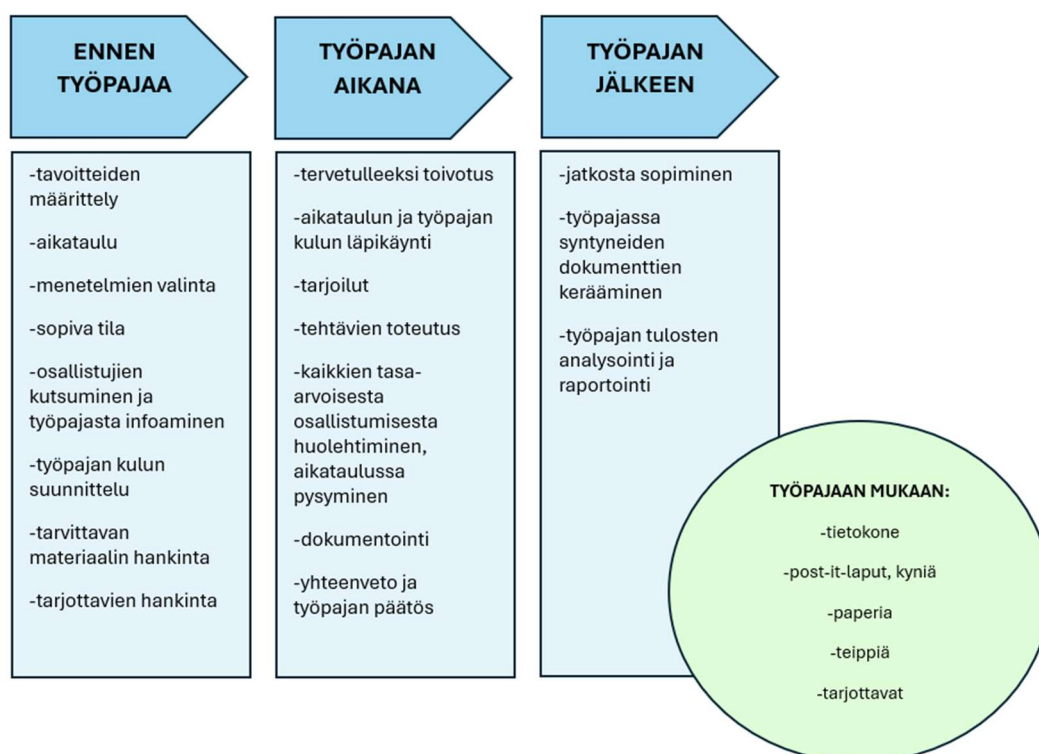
ENNEN TYÖPAJAA

-tavoitteiden määrittely

-aikataulu

-menetelmien valinta

-sopiva tila

-osallistujien kutsuminen ja työpajasta infoaminen

-työpajan kulun suunnittelu

-tarvittavan materiaalin hankinta

-tarjottavien hankinta

TYÖPAJAN AIKANA

-tervetulleeksi toivotus

-aikataulun ja työpajan kulun läpikäynti

-tarjoilut

-tehtävien toteutus

-kaikkien tasa-arvoisesta osallistumisesta huolehtiminen, aikataulussa pysyminen

-dokumentointi

-yhteenveto ja työpajan päätös

TYÖPAJAN JÄLKEEN

-jatkosta sopiminen

-työpajassa syntyneiden dokumenttien kerääminen

-työpajan tulosten analysointi ja raportointi

TYÖPAJAAN MUKAAN:

-tietokone

-post-it-laput, kyniä

-paperia

-teippiä

-tarjottavat